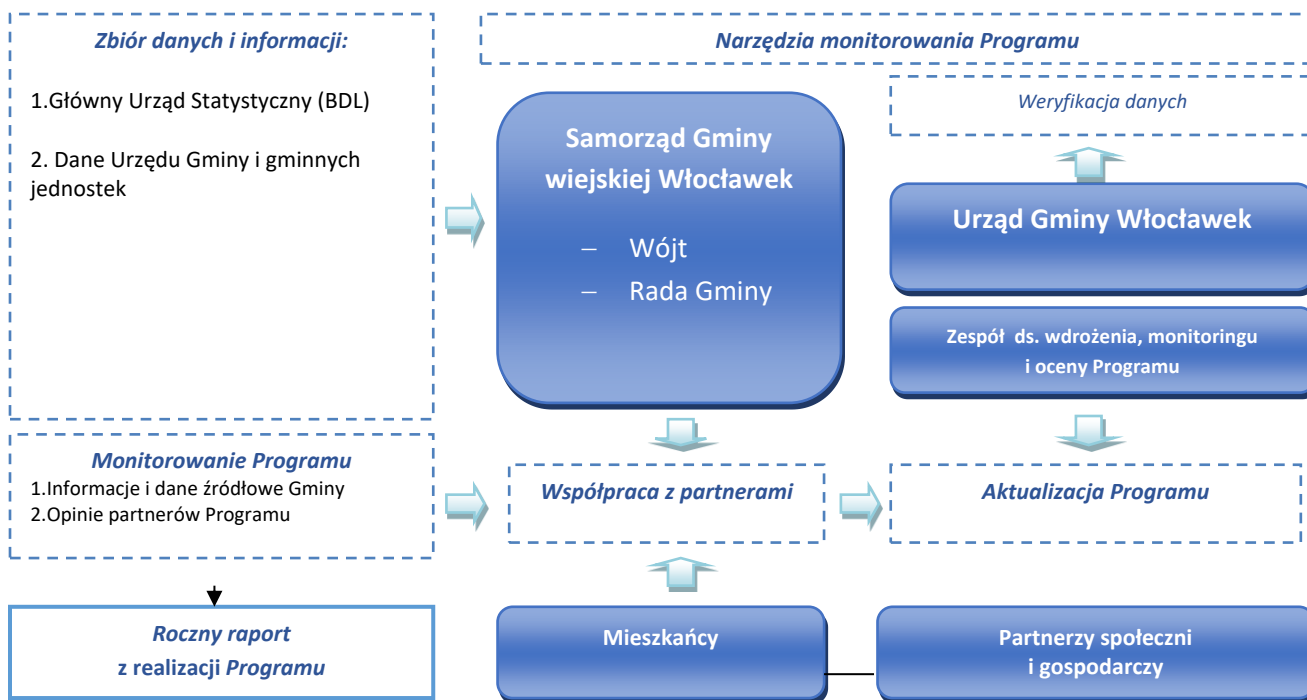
Zbiór danych i informacji:

1.Główny Urząd Statystyczny (BDL)

2. Dane Urzędu Gminy i gminnych jednostek

Narzędzia monitorowania Programu

Samorząd Gminy wiejskiej Włocławek

– Wójt
– Rada Gminy

Weryfikacja danych

Urząd Gminy Włocławek

Zespół ds. wdrożenia, monitoringu i oceny Programu

Monitorowanie Programu
1.Informacje i dane źródłowe Gminy
2.Opinie partnerów Programu

Współpraca z partnerami

Aktualizacja Programu

Roczny raport z realizacji Programu

Mieszkańcy

Partnerzy społeczni i gospodarczy